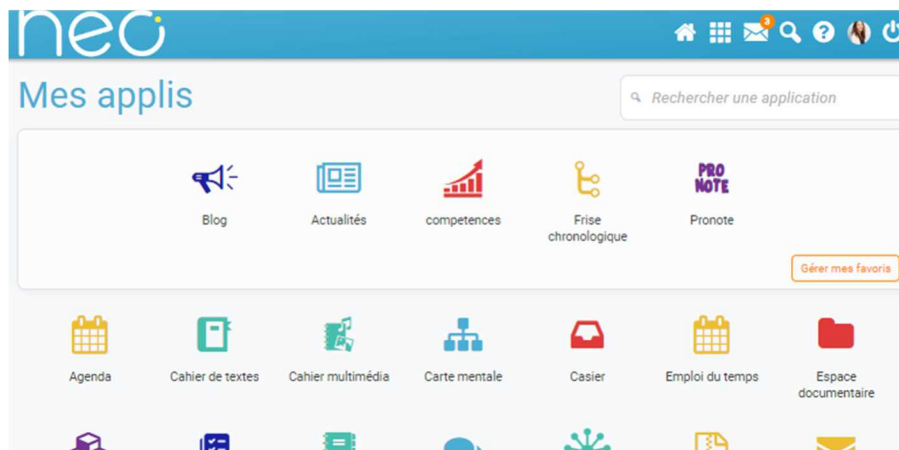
neo

3

Mes applis

Rechercher une application

Blog

Actualités

competences

Frise chronologique

PRO NOTE

Pronote

Gérer mes favoris

Agenda

Cahier de textes

Cahier multimédia

Carte mentale

Casier

Emploi du temps

Espace documentaire